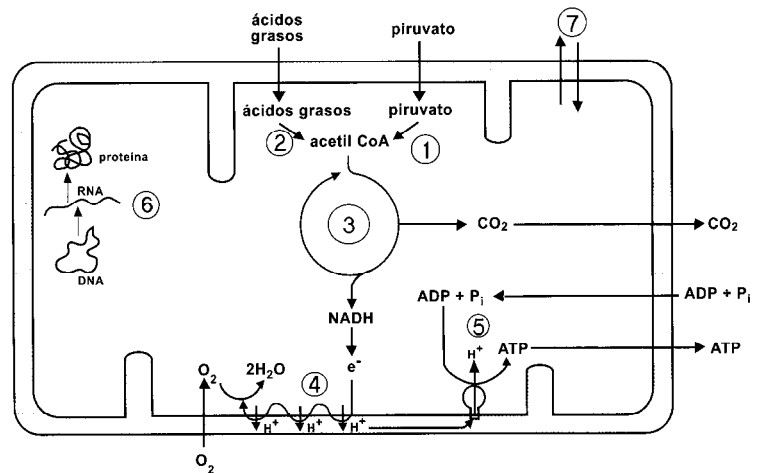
ácidos grasos

piruvato

7

ácidos grasos

piruvato

2

acetil CoA

1

proteina

RNA

6

DNA

3

$CO_2$

$CO_2$

NADH

ADP + $P_i$

ADP + $P_i$

5

$H^+$

ATP

ATP

$O_2$

$2H_2O$

4

$e^-$

$H^+$

$H^+$

$H^+$

$O_2$